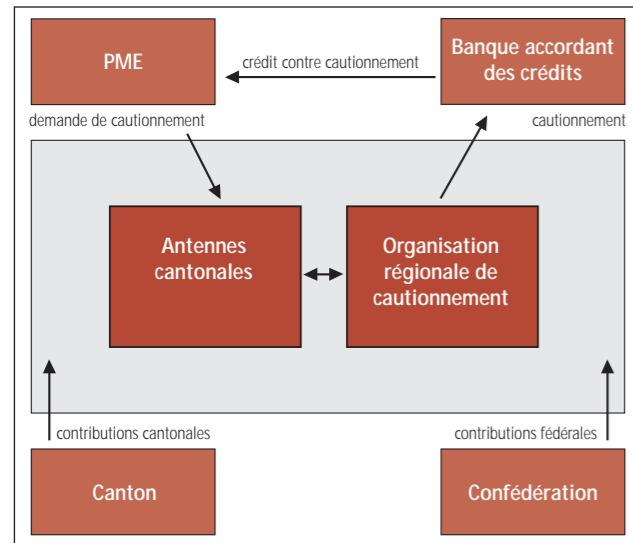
PME

crédit contre cautionnement

Banque accordant des crédits

demande de cautionnement

cautionnement

Antennes cantonales

Organisation régionale de cautionnement

contributions cantonales

contributions fédérales

Canton

Confédération